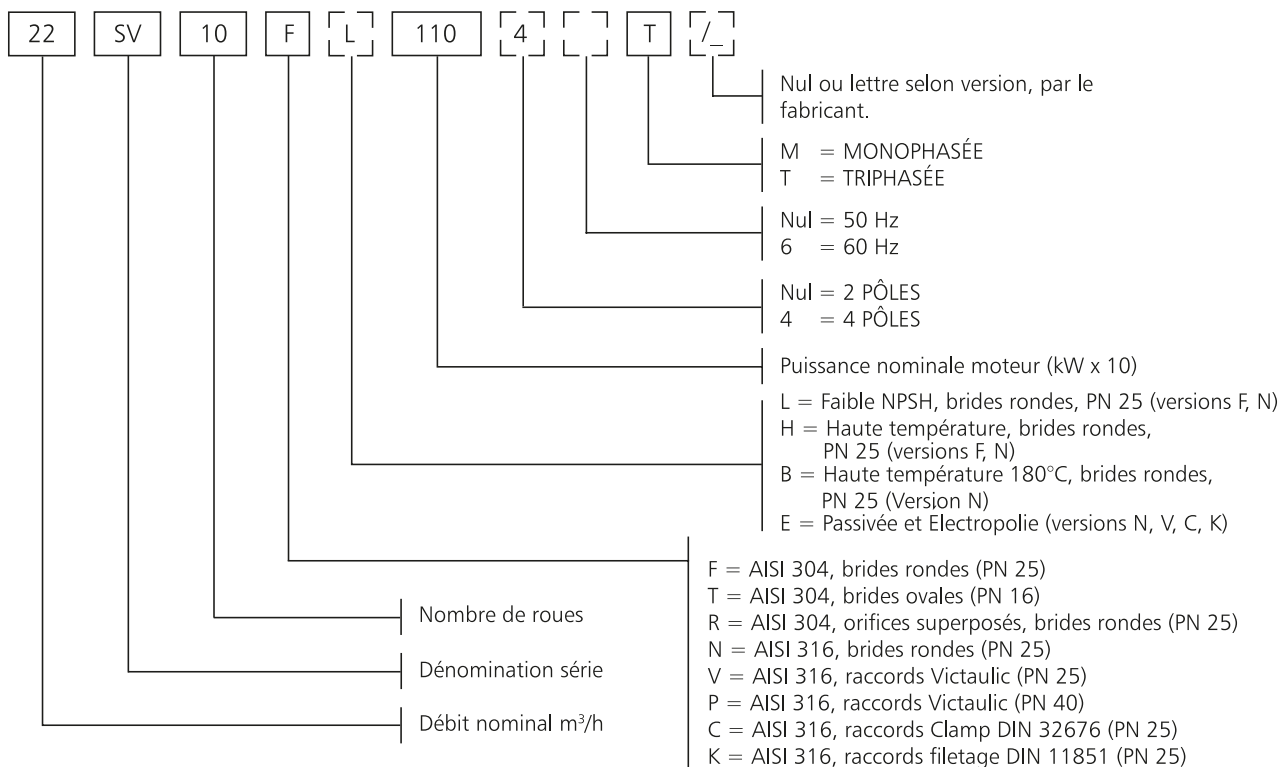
22 SV 10 F L 110 4 T /_

Nul ou lettre selon version, par le fabricant.

M = MONOPHASÉE
T = TRIPHASÉE

Nul = 50 Hz
6 = 60 Hz

Nul = 2 PÔLES
4 = 4 PÔLES

Puissance nominale moteur (kW x 10)

L = Faible NPSH, brides rondes, PN 25 (versions F, N)
H = Haute température, brides rondes, PN 25 (versions F, N)
B = Haute température 180°C, brides rondes, PN 25 (Version N)
E = Passivée et Electropolie (versions N, V, C, K)

F = AISI 304, brides rondes (PN 25)
T = AISI 304, brides ovales (PN 16)
R = AISI 304, orifices superposés, brides rondes (PN 25)
N = AISI 316, brides rondes (PN 25)
V = AISI 316, raccords Victaulic (PN 25)
P = AISI 316, raccords Victaulic (PN 40)
C = AISI 316, raccords Clamp DIN 32676 (PN 25)
K = AISI 316, raccords filetage DIN 11851 (PN 25)

Nombre de roues

Dénomination série

Débit nominal m$^3$/h